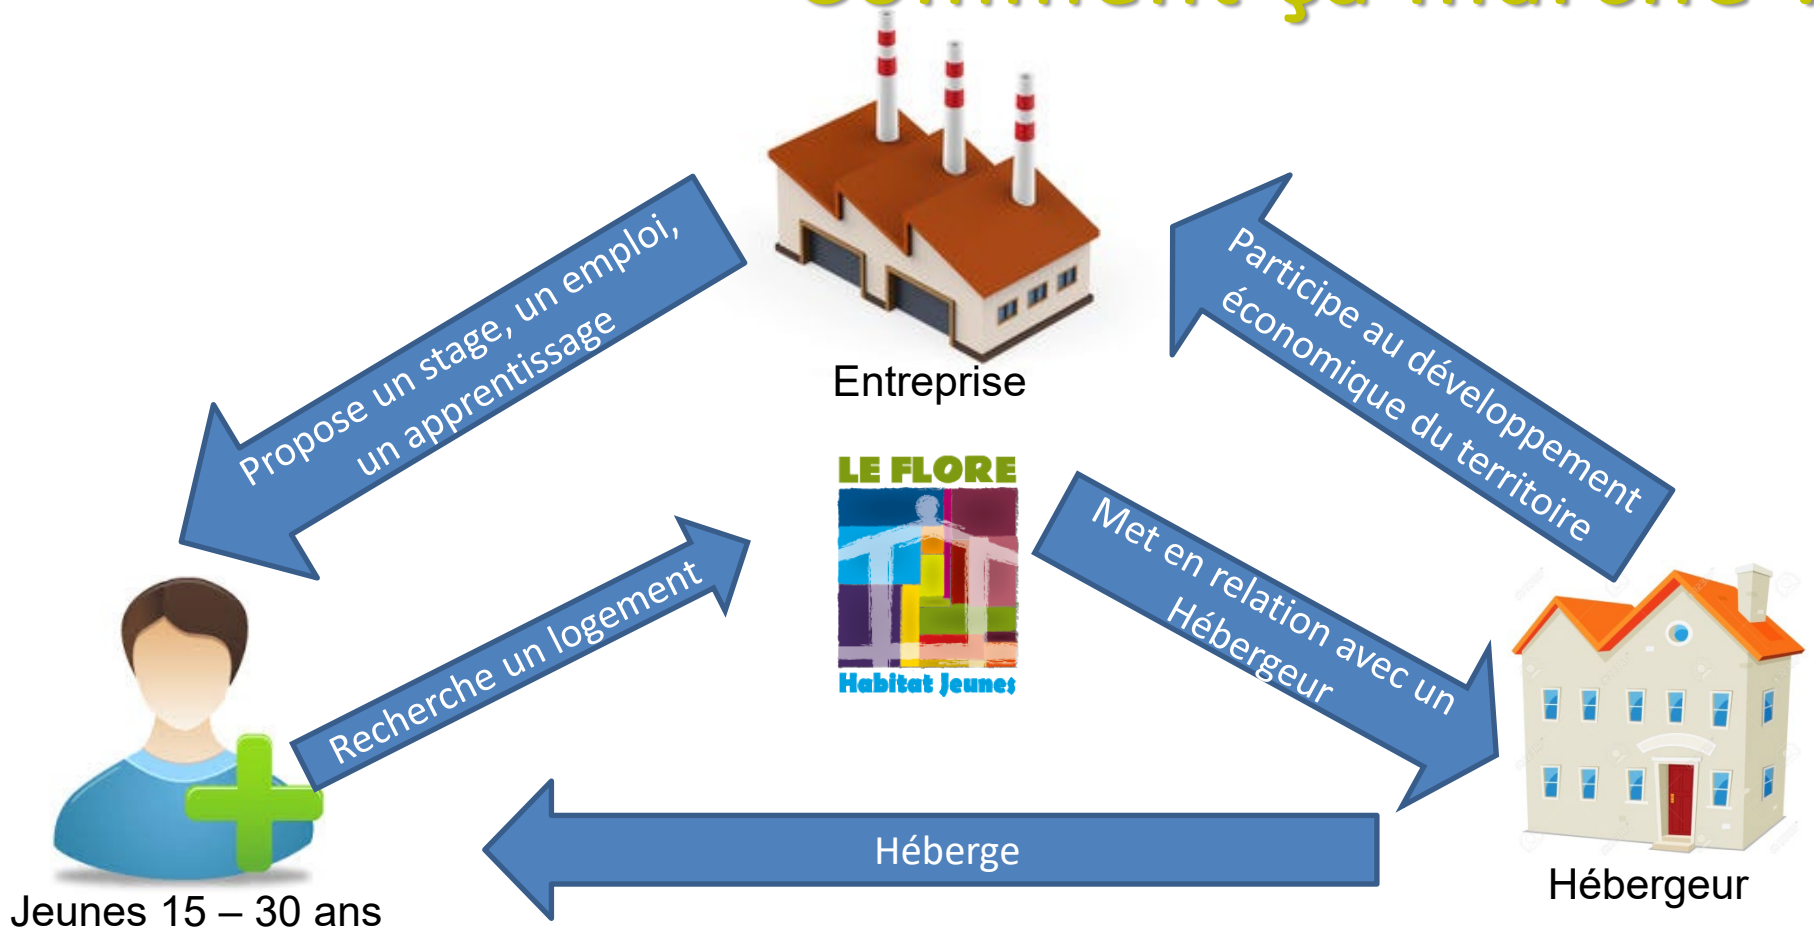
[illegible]

Entreprise

Propose un stage, un emploi, un apprentissage

Participe au développement économique du territoire

LE FLORE
Habitat Jeunes

Met en relation avec un Hébergeur

Recherche un logement

Héberge

Jeunes 15 – 30 ans

Hébergeur